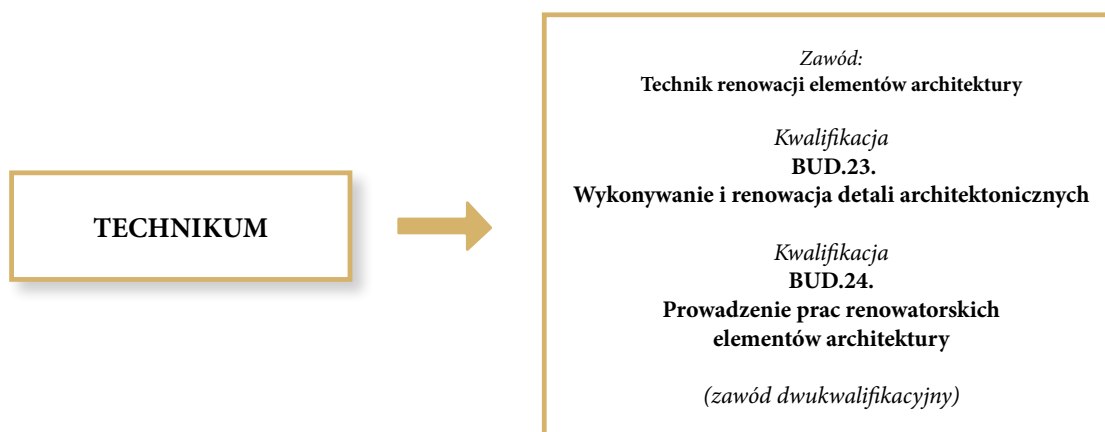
TECHNIKUM

Zawód:
Technik renowacji elementów architektury

Kwalifikacja
BUD.23.
Wykonywanie i renowacja detali architektonicznych

Kwalifikacja
BUD.24.
Prowadzenie prac renowatorskich elementów architektury

(zawód dwukwalifikacyjny)